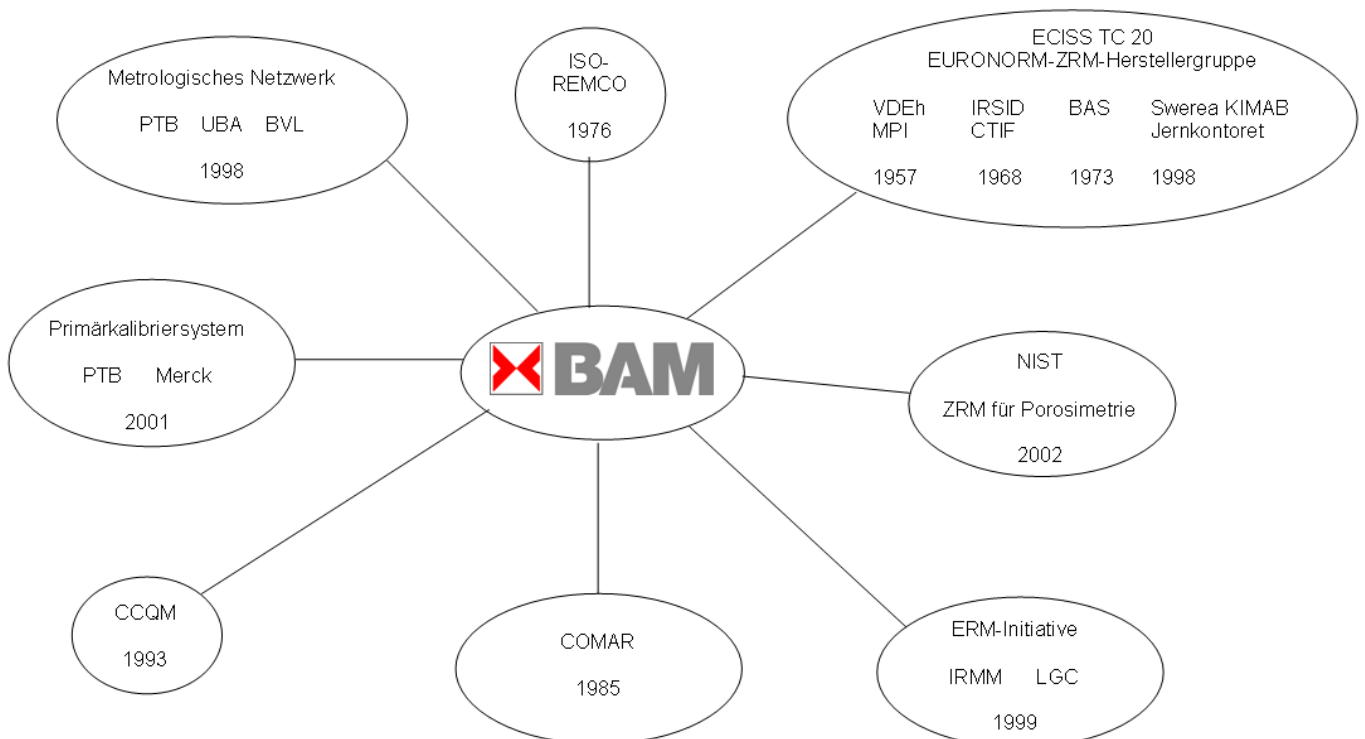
Metrologisches Netzwerk

PTB UBA BVL

1998

ISO-REMCO

1976

ECISS TC 20
EURONORM-ZRM-Herstellergruppe

| VDEh MPI | IRSID CTIF | BAS | Swerea KIMAB Jernkontoret |
|---|---|---|---|
| 1957 | 1968 | 1973 | 1998 |

Primärkalibriersystem

PTB Merck

2001

BAM

NIST

ZRM für Porosimetrie

2002

CCQM

1993

COMAR

1985

ERM-Initiative

IRMM LGC

1999